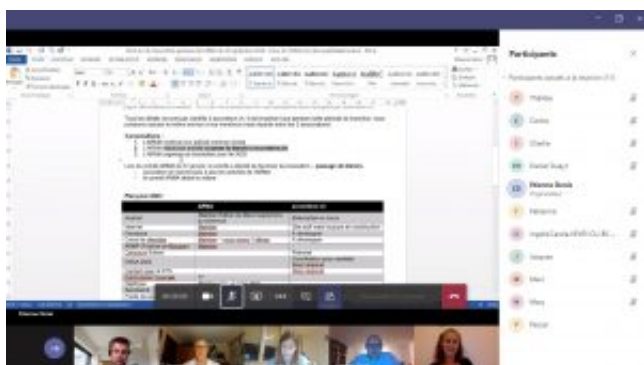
Participants

Participants actuellement dans la réunion (11)

Mathilde

Caroline

Charlie

Daniel Dualys

Marianne Bouvier
Organisateur

Marjorie

Ingrid de Caroline APHM (CLI-RI)

Véronique

Marc

Mary

Pascal

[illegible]

Conclusions :

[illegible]

Lors du comité APHM du 10 janvier, le comité a décidé de favoriser les innovations : passage de témoins.

Plan pour IAMO

| | APHM | Association xx |
|---|---|---|
| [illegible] | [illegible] | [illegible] |

00:36:48